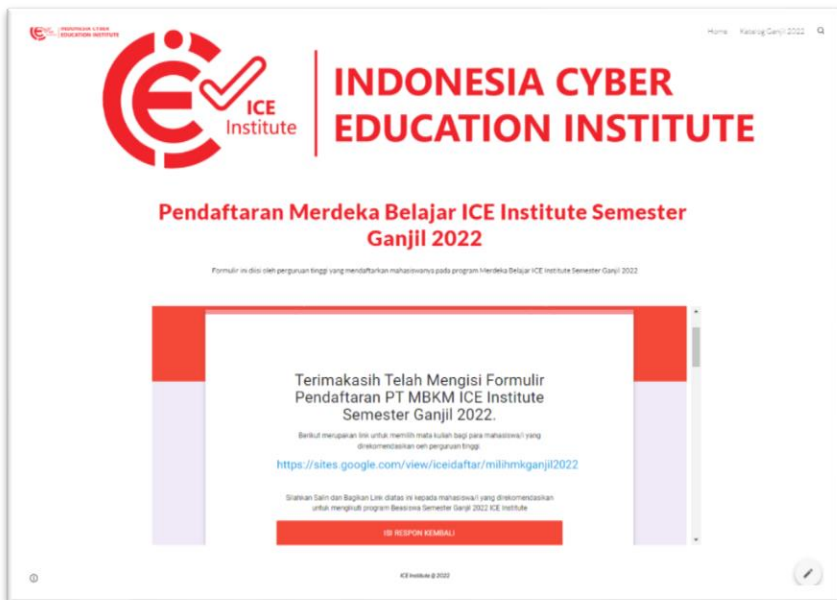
INDONESIA CYBER EDUCATION INSTITUTE

Home Katalog Ganjil 2022

ICE Institute

INDONESIA CYBER EDUCATION INSTITUTE

Pendaftaran Merdeka Belajar ICE Institute Semester Ganjil 2022

Formulir ini diisi oleh perguruan tinggi yang mendaftarkan mahasiswanya pada program Merdeka Belajar ICE Institute Semester Ganjil 2022

Terimakasih Telah Mengisi Formulir Pendaftaran PT MBKM ICE Institute Semester Ganjil 2022.

Berikut merupakan link untuk memilih mata kuliah bagi para mahasiswa/i yang direkomendasikan oleh perguruan tinggi

https://sites.google.com/view/iceidaftar/milihmkganjil2022

Silahkan Salin dan Bagikan Link diatas ini kepada mahasiswa/i yang direkomendasikan untuk mengikuti program Beasiswa Semester Ganjil 2022 ICE Institute

ISI RESPON KEMBALI

ICE Institute @ 2022